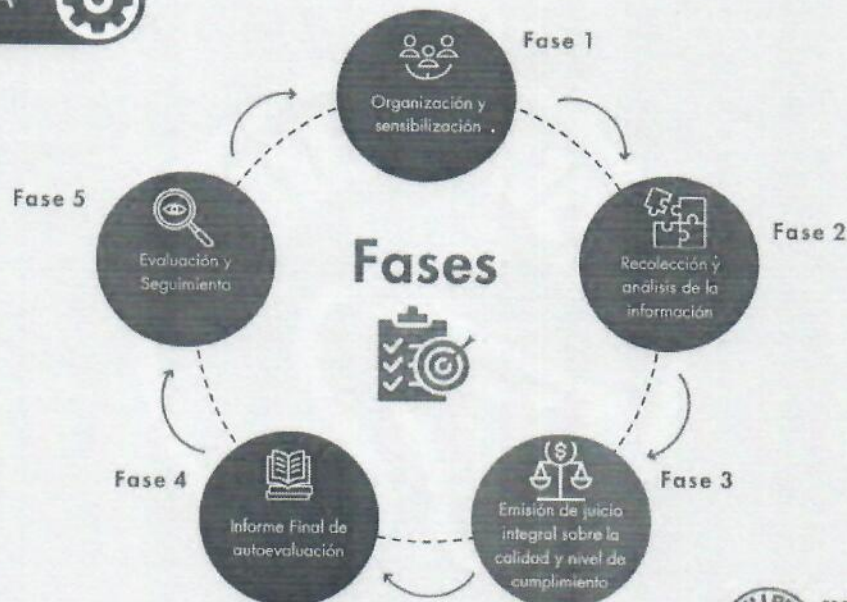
Fase 1
Organización y sensibilización.

Fase 2
Recolección y análisis de la información

Fase 3
Emisión de juicio integral sobre la calidad y nivel de cumplimiento

Fase 4
Informe Final de autoevaluación

Fase 5
Evaluación y Seguimiento

Fases